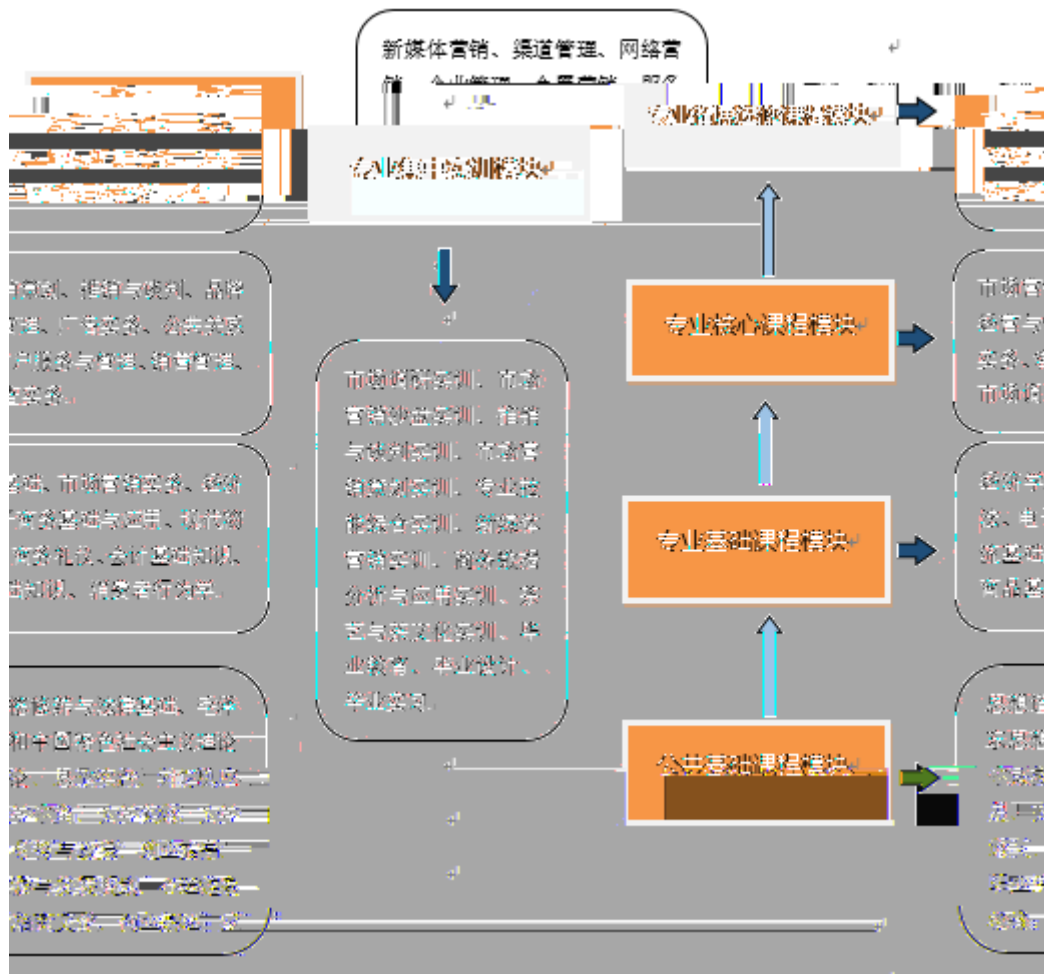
新媒体营销、渠道管理、网络营销、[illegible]

专业拓展课程模块

专业核心课程模块

专业基础课程模块

公共基础课程模块

市场调查实训、市场营销沙盘实训、推销与谈判实训、市场营销策划实训、专业技能综合实训、新媒体营销实训、商务数据分析与应用实训、跨境电商实训、毕业教育、毕业设计、毕业实习。

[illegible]策划、推销与谈判、品牌管理、广告实务、公共关系、客户服务与管理、销售管理、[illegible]实务。

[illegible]基础、市场营销实务、经济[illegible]商务基础与应用、现代商务礼仪、会计基础知识、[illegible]知识、消费者行为学。

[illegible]